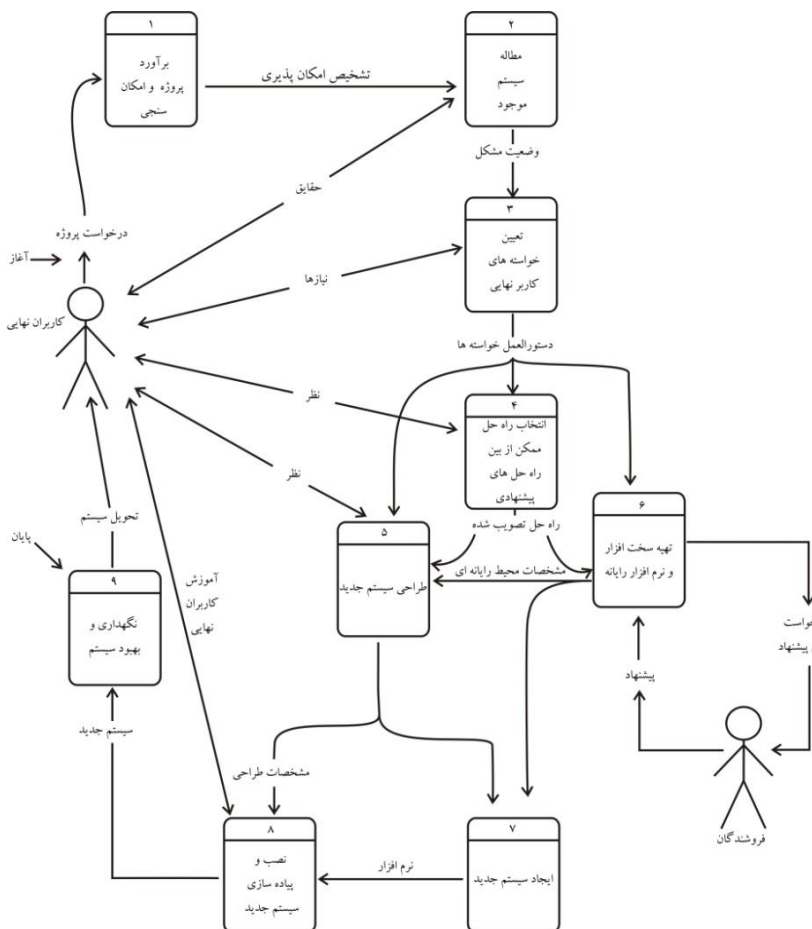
۱
برآورد پروژه و امکان سنجی

تشخیص امکان پذیری

۲
مطالعه سیستم موجود

وضعیت مشکل

حقایق

درخواست پروژه

آغاز

۳
تعیین خواسته های کاربر نهایی

نیازها

کاربران نهایی

دستورالعمل خواسته ها

نظر

۴
انتخاب راه حل ممکن از بین راه حل های پیشنهادی

نظر

راه حل تصویب شده

۵
طراحی سیستم جدید

مشخصات محیط رایانه ای

۶
تهیه سخت افزار و نرم افزار رایانه

تحویل سیستم

پایان

۹
نگهداری و بهبود سیستم

آموزش کاربران نهایی

واست پیشنهاد

پیشنهاد

سیستم جدید

مشخصات طراحی

فروشندگان

۸
نصب و پیاده سازی سیستم جدید

نرم افزار

۷
ایجاد سیستم جدید